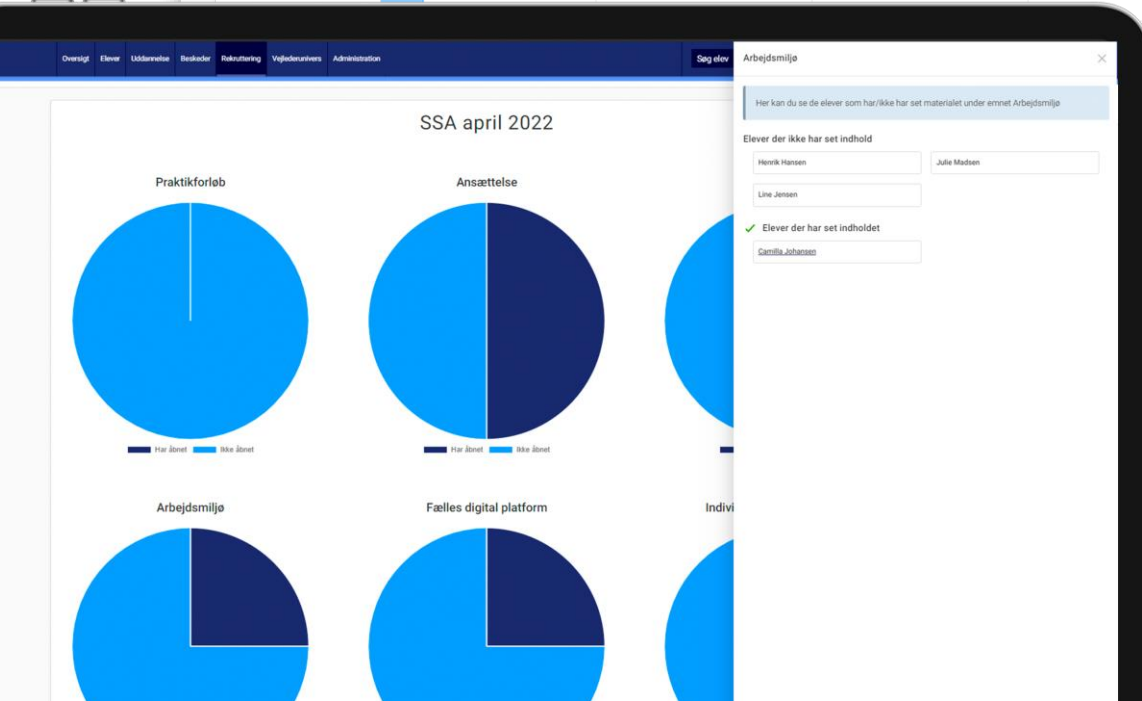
Oversigt Elever Uddannelse Beskeder Rekruttering Vejlederunivers Administration

Søg elev

Arbejdsmiljø

×

Her kan du se de elever som har/ikke har set materialet under emnet Arbejdsmiljø

Elever der ikke har set indhold

Henrik Hansen

Julie Madsen

Line Jensen

✓ Elever der har set indholdet

Camilla Johansen

SSA april 2022

Praktikforløb

Har åbnet Ikke åbnet

Ansættelse

Har åbnet Ikke åbnet

Arbejdsmiljø

Fælles digital platform

Indivi